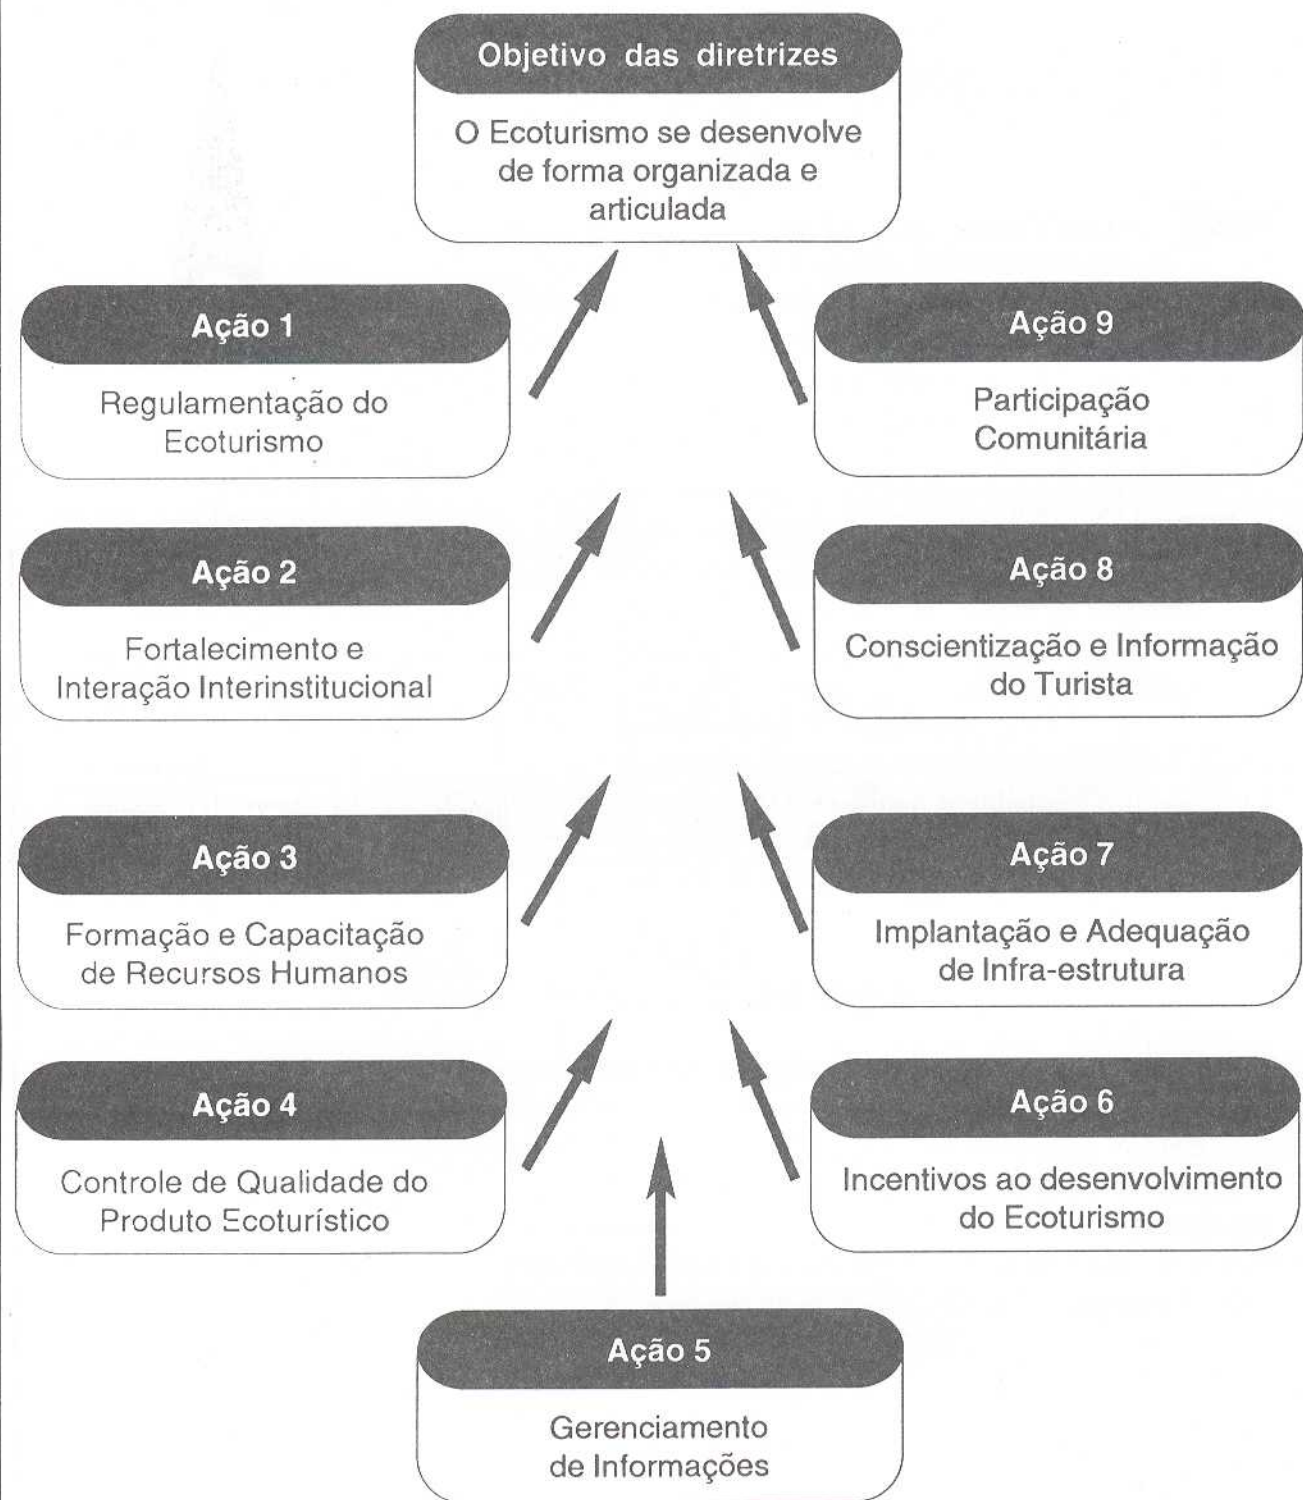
Objetivo das diretrizes

O Ecoturismo se desenvolve de forma organizada e articulada

Ação 1

Regulamentação do Ecoturismo

Ação 9

Participação Comunitária

Ação 2

Fortalecimento e Interação Interinstitucional

Ação 8

Conscientização e Informação do Turista

Ação 3

Formação e Capacitação de Recursos Humanos

Ação 7

Implantação e Adequação de Infra-estrutura

Ação 4

Controle de Qualidade do Produto Ecoturístico

Ação 6

Incentivos ao desenvolvimento do Ecoturismo

Ação 5

Gerenciamento de Informações